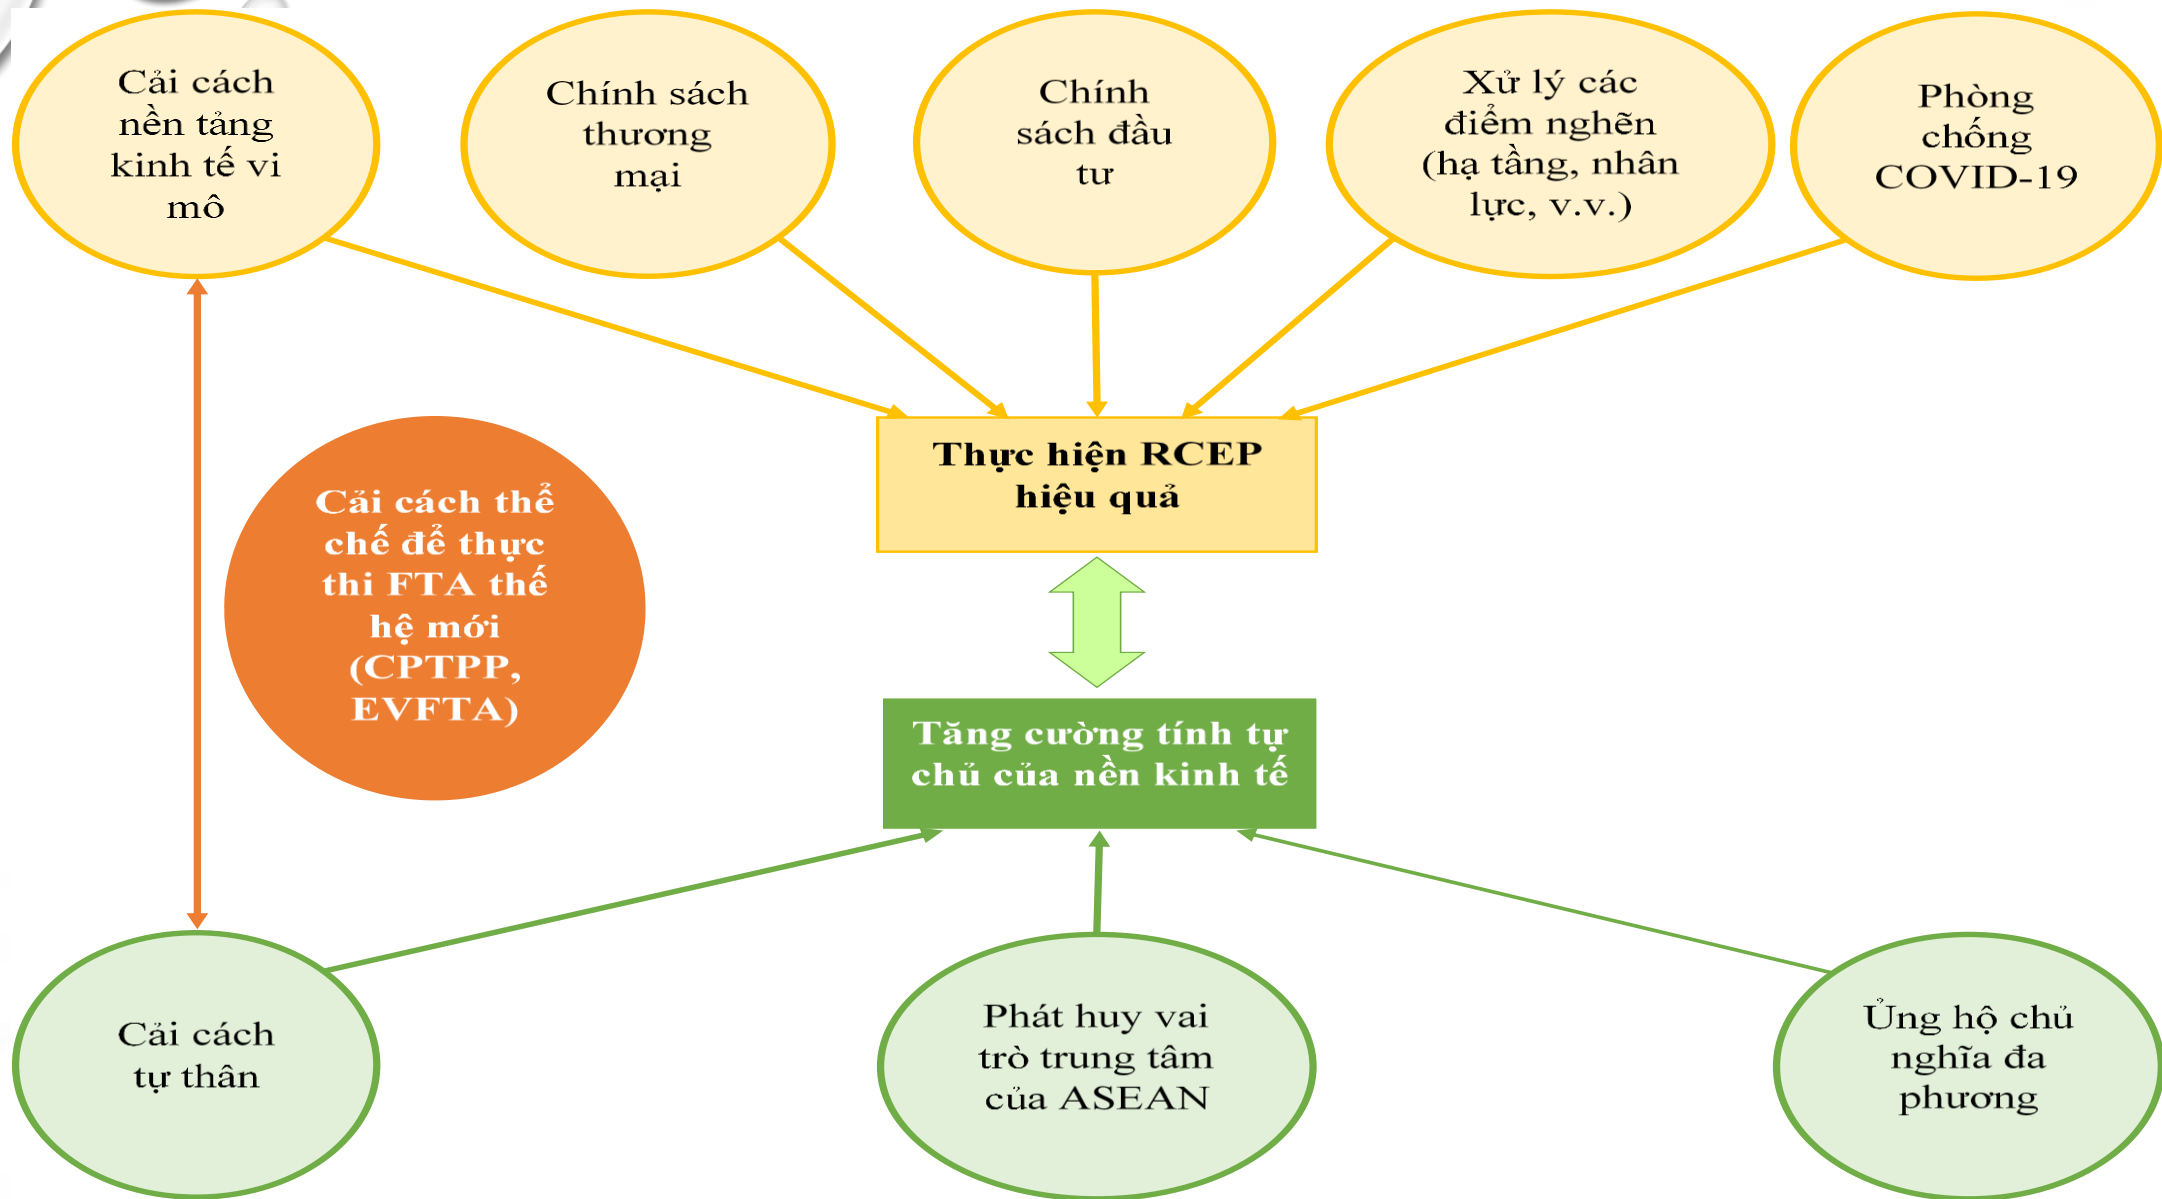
Cải cách nền tảng kinh tế vi mô

Chính sách thương mại

Chính sách đầu tư

Xử lý các điểm nghẽn (hạ tầng, nhân lực, v.v.)

Phòng chống COVID-19

Thực hiện RCEP hiệu quả

Cải cách thể chế để thực thi FTA thế hệ mới (CPTPP, EVFTA)

Tăng cường tính tự chủ của nền kinh tế

Cải cách tự thân

Phát huy vai trò trung tâm của ASEAN

Ủng hộ chủ nghĩa đa phương